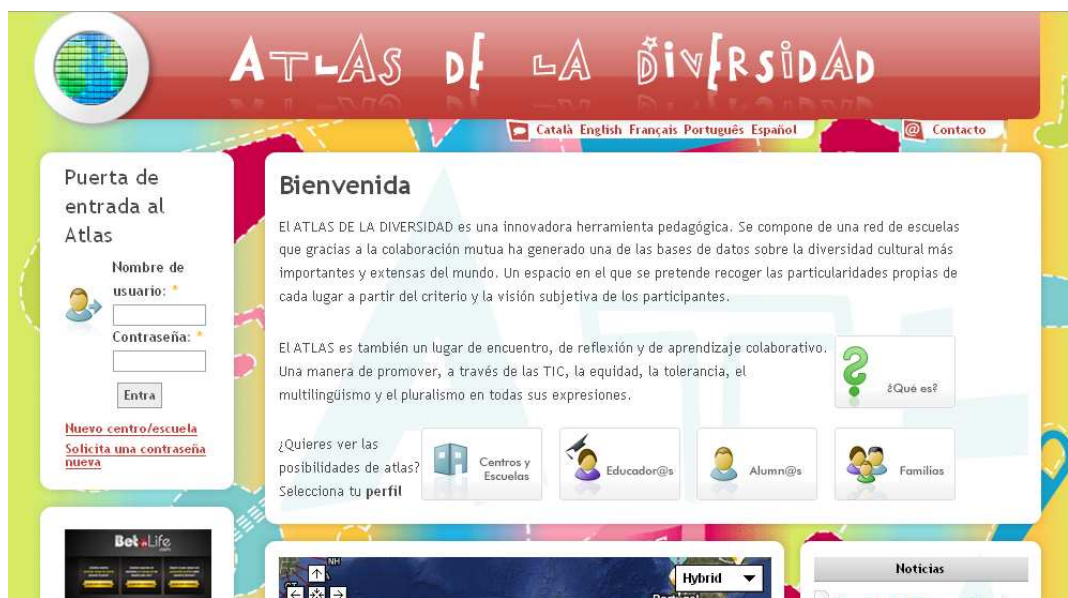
ATLAS DE LA DIVERSIDAD

Català English Français Português Español

Contacto

Puerta de entrada al Atlas

Nombre de usuario: *

Contraseña: *

Entra

Nuevo centro/escuela
Solicita una contraseña nueva

Bienvenida

El ATLAS DE LA DIVERSIDAD es una innovadora herramienta pedagógica. Se compone de una red de escuelas que gracias a la colaboración mutua ha generado una de las bases de datos sobre la diversidad cultural más importantes y extensas del mundo. Un espacio en el que se pretende recoger las particularidades propias de cada lugar a partir del criterio y la visión subjetiva de los participantes.

El ATLAS es también un lugar de encuentro, de reflexión y de aprendizaje colaborativo. Una manera de promover, a través de las TIC, la equidad, la tolerancia, el multilingüismo y el pluralismo en todas sus expresiones.

¿Qué es?

¿Quieres ver las posibilidades de atlas? Selecciona tu perfil

Centros y Escuelas

Educador@s

Alumn@s

Familias

Bet Life

Hybrid

Noticias